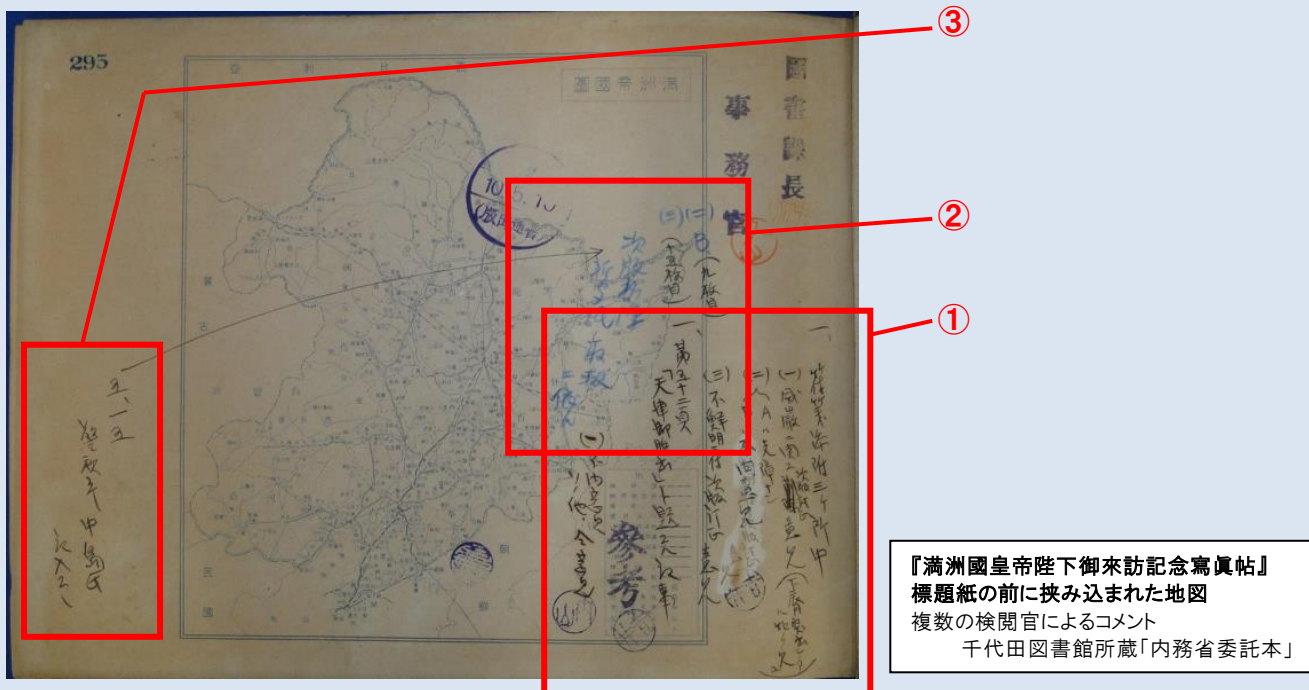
③

295

滿洲帝國圖

圖書課長

事務官

②

①

10.5.10
(搬座通

(三)(二)
(二)日(九版目)
(十五版目)
次版ヨリ
新聞ニ
左校
ニ依ル

一、第三十三頁
天津郵政局ト
トアルハ誤

(一)不鮮明ナル
ハ他ノ文字ニ

參考

(三)不鮮明ナル
次版ニテ

一、疑問箇所三ヶ所中
(一)國旗ノ圖ノ
(二)本ノ
(A)

五、一五
次版ヨリ中島氏
ニ入ラン

『満洲國皇帝陛下御來訪記念寫眞帖』
標題紙の前に挟み込まれた地図
複数の検閲官によるコメント
千代田図書館所蔵「内務省委託本」